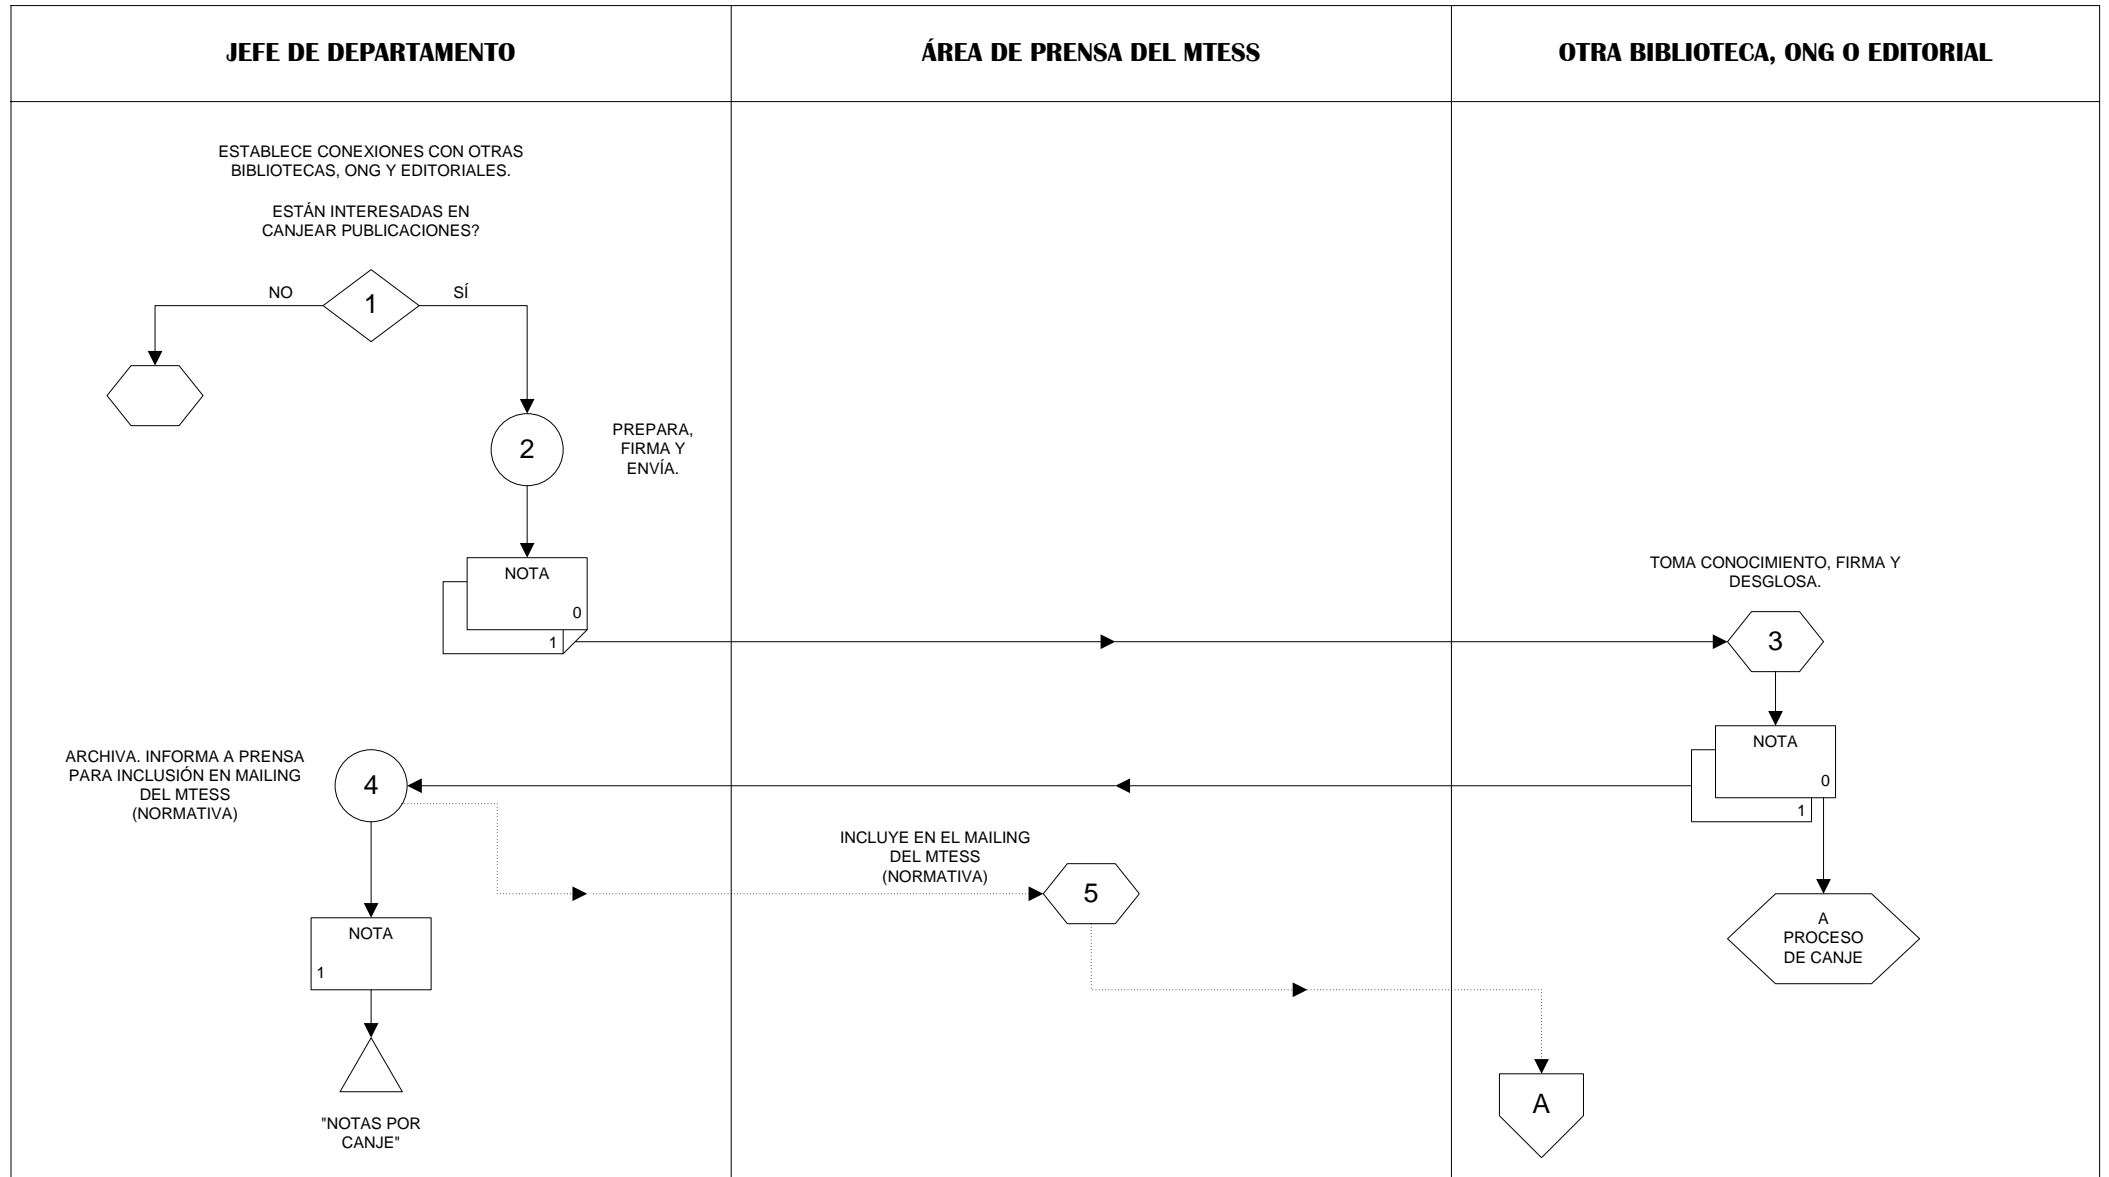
JEFE DE DEPARTAMENTO

ESTABLECE CONEXIONES CON OTRAS BIBLIOTECAS, ONG Y EDITORIALES.

ESTÁN INTERESADAS EN CANJEAR PUBLICACIONES?

NO

1

SÍ

2

PREPARA, FIRMA Y ENVÍA.

NOTA

0

1

ARCHIVA. INFORMA A PRENSA PARA INCLUSIÓN EN MAILING DEL MTESS (NORMATIVA)

4

NOTA

1

"NOTAS POR CANJE"

ÁREA DE PRENSA DEL MTESS

INCLUYE EN EL MAILING DEL MTESS (NORMATIVA)

5

OTRA BIBLIOTECA, ONG O EDITORIAL

TOMA CONOCIMIENTO, FIRMA Y DESGLOSA.

3

NOTA

0

1

A PROCESO DE CANJE

A